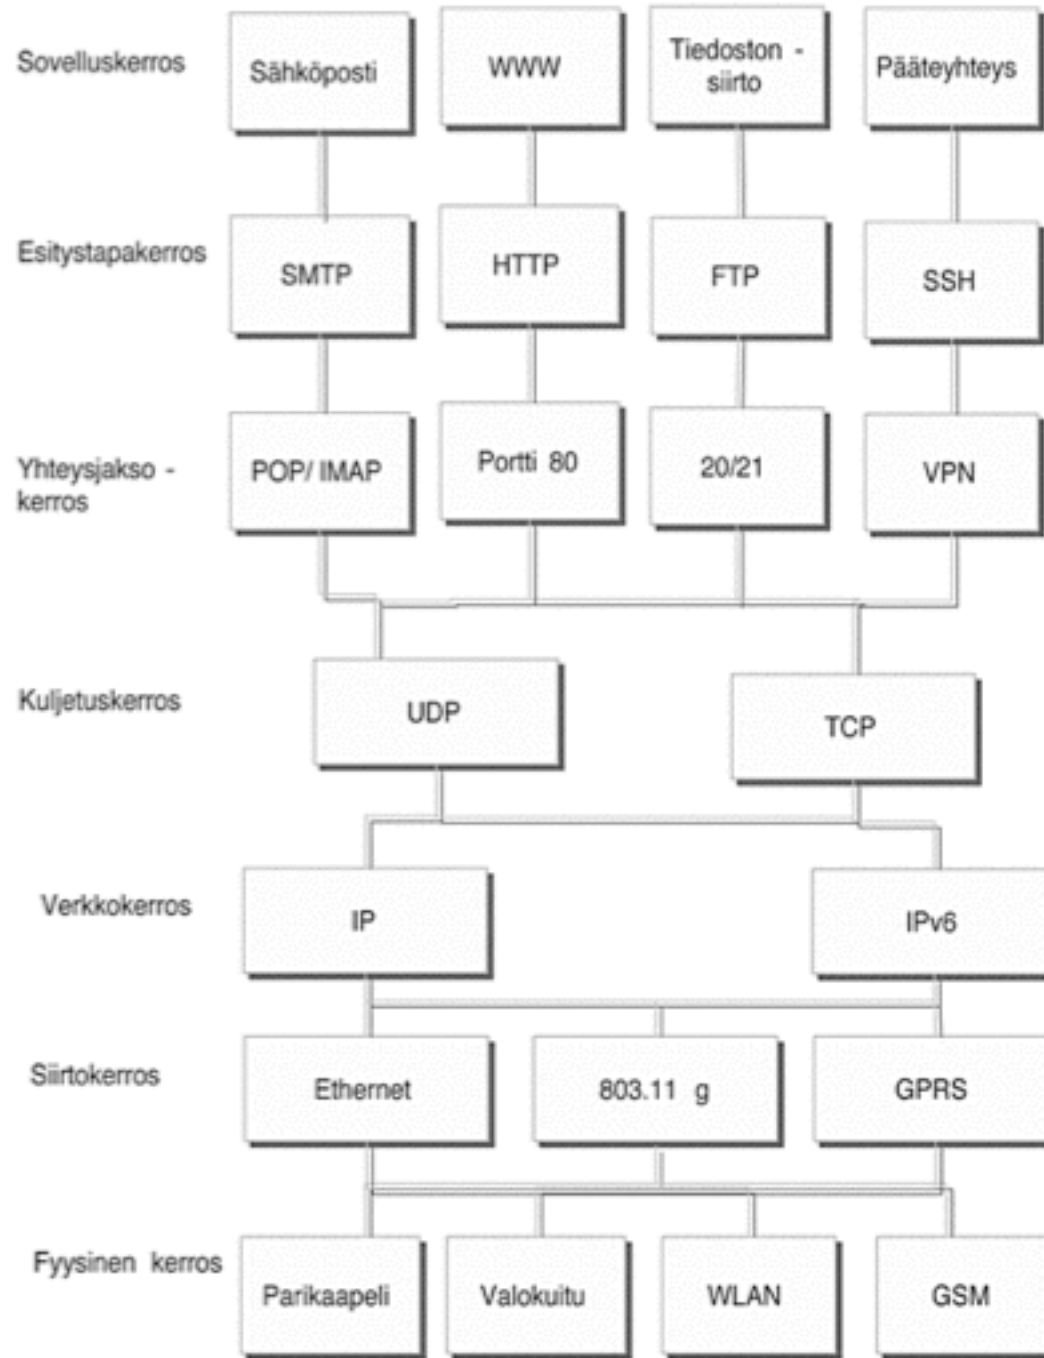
Sovelluskerros
Sähköposti
WWW
Tiedoston - siirto
Pääteyhteys

Esitystapakerros
SMTP
HTTP
FTP
SSH

Yhteysjakso - kerros
POP/ IMAP
Portti 80
20/21
VPN

Kuljetuskerros
UDP
TCP

Verkkokerros
IP
IPv6

Siirtokerros
Ethernet
803.11 g
GPRS

Fyysinen kerros
Parikaapeli
Valokuitu
WLAN
GSM